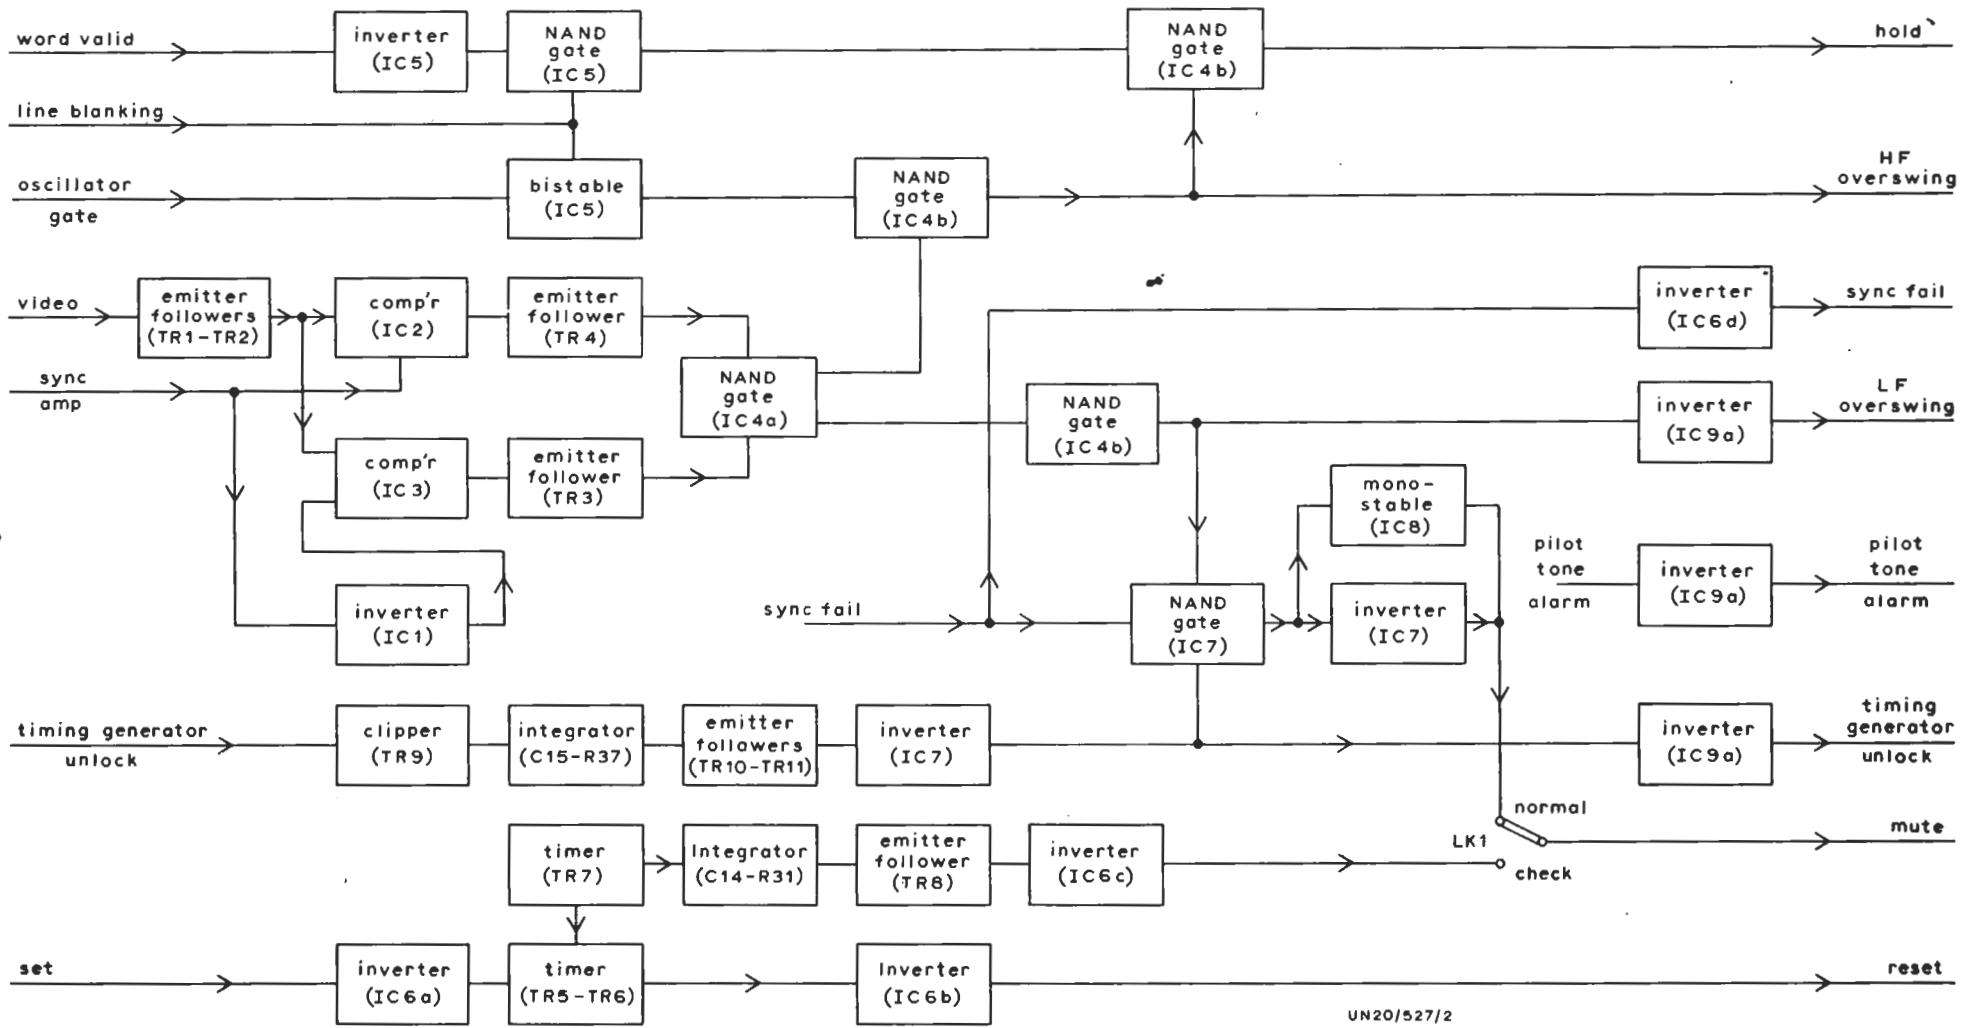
word valid
inverter (IC5)
NAND gate (IC5)
NAND gate (IC4b)
hold
line blanking
oscillator gate
bistable (IC5)
NAND gate (IC4b)
HF overswing
video
emitter followers (TR1-TR2)
comp'r (IC2)
emitter follower (TR4)
sync amp
NAND gate (IC4a)
inverter (IC6d)
sync fail
NAND gate (IC4b)
inverter (IC9a)
LF overswing
comp'r (IC3)
emitter follower (TR3)
mono-stable (IC8)
pilot tone alarm
inverter (IC9a)
pilot tone alarm
inverter (IC1)
sync fail
NAND gate (IC7)
inverter (IC7)
timing generator unlock
clipper (TR9)
integrator (C15-R37)
emitter followers (TR10-TR11)
inverter (IC7)
inverter (IC9a)
timing generator unlock
normal
LK1
mute
timer (TR7)
Integrator (C14-R31)
emitter follower (TR8)
inverter (IC6c)
check
set
inverter (IC6a)
timer (TR5-TR6)
Inverter (IC6b)
reset
UN20/527/2